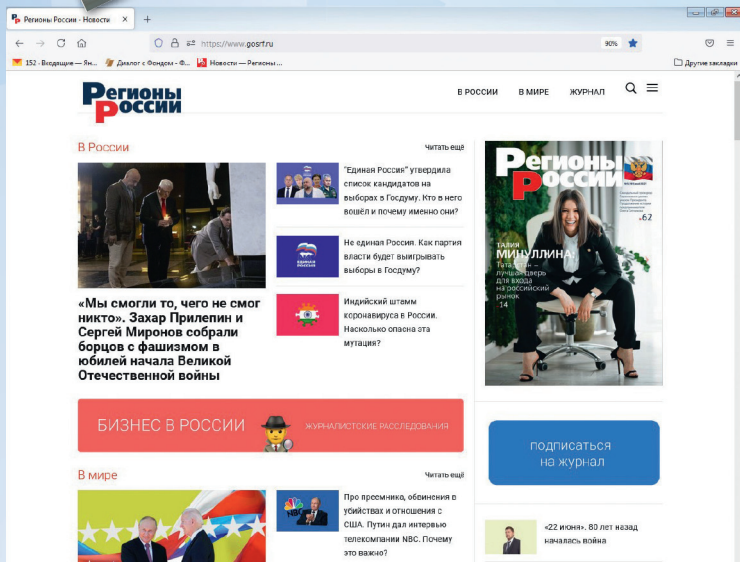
Регионы России - Новости

https://www.gosrf.ru

90%

152 - Входящие — Ян... Диалог с Фондом - Ф... Новости — Регионы ...

Другие закладки

Регионы России

В РОССИИ В МИРЕ ЖУРНАЛ

В России

Читать ещё

«Мы смогли то, чего не смог никто». Захар Прилепин и Сергей Миронов собрали борцов с фашизмом в юбилей начала Великой Отечественной войны

"Единая Россия" утвердила список кандидатов на выборах в Госдуму. Кто в него вошёл и почему именно они?

Не единая Россия. Как партия власти будет выигрывать выборы в Госдуму?

Индийский штамм коронавируса в России. Насколько опасна эта мутация?

Регионы России

ТАЛИЯ МИНУЛЛИНА:

Татарстан – лучшая дверь для входа на российский рынок

14

62

БИЗНЕС В РОССИИ

ЖУРНАЛИСТСКИЕ РАССЛЕДОВАНИЯ

подписаться на журнал

В мире

Читать ещё

Про преемника, обвинения в убийствах и отношения с США. Путин дал интервью телекомпании NBC. Почему это важно?

«22 июня». 80 лет назад началась война